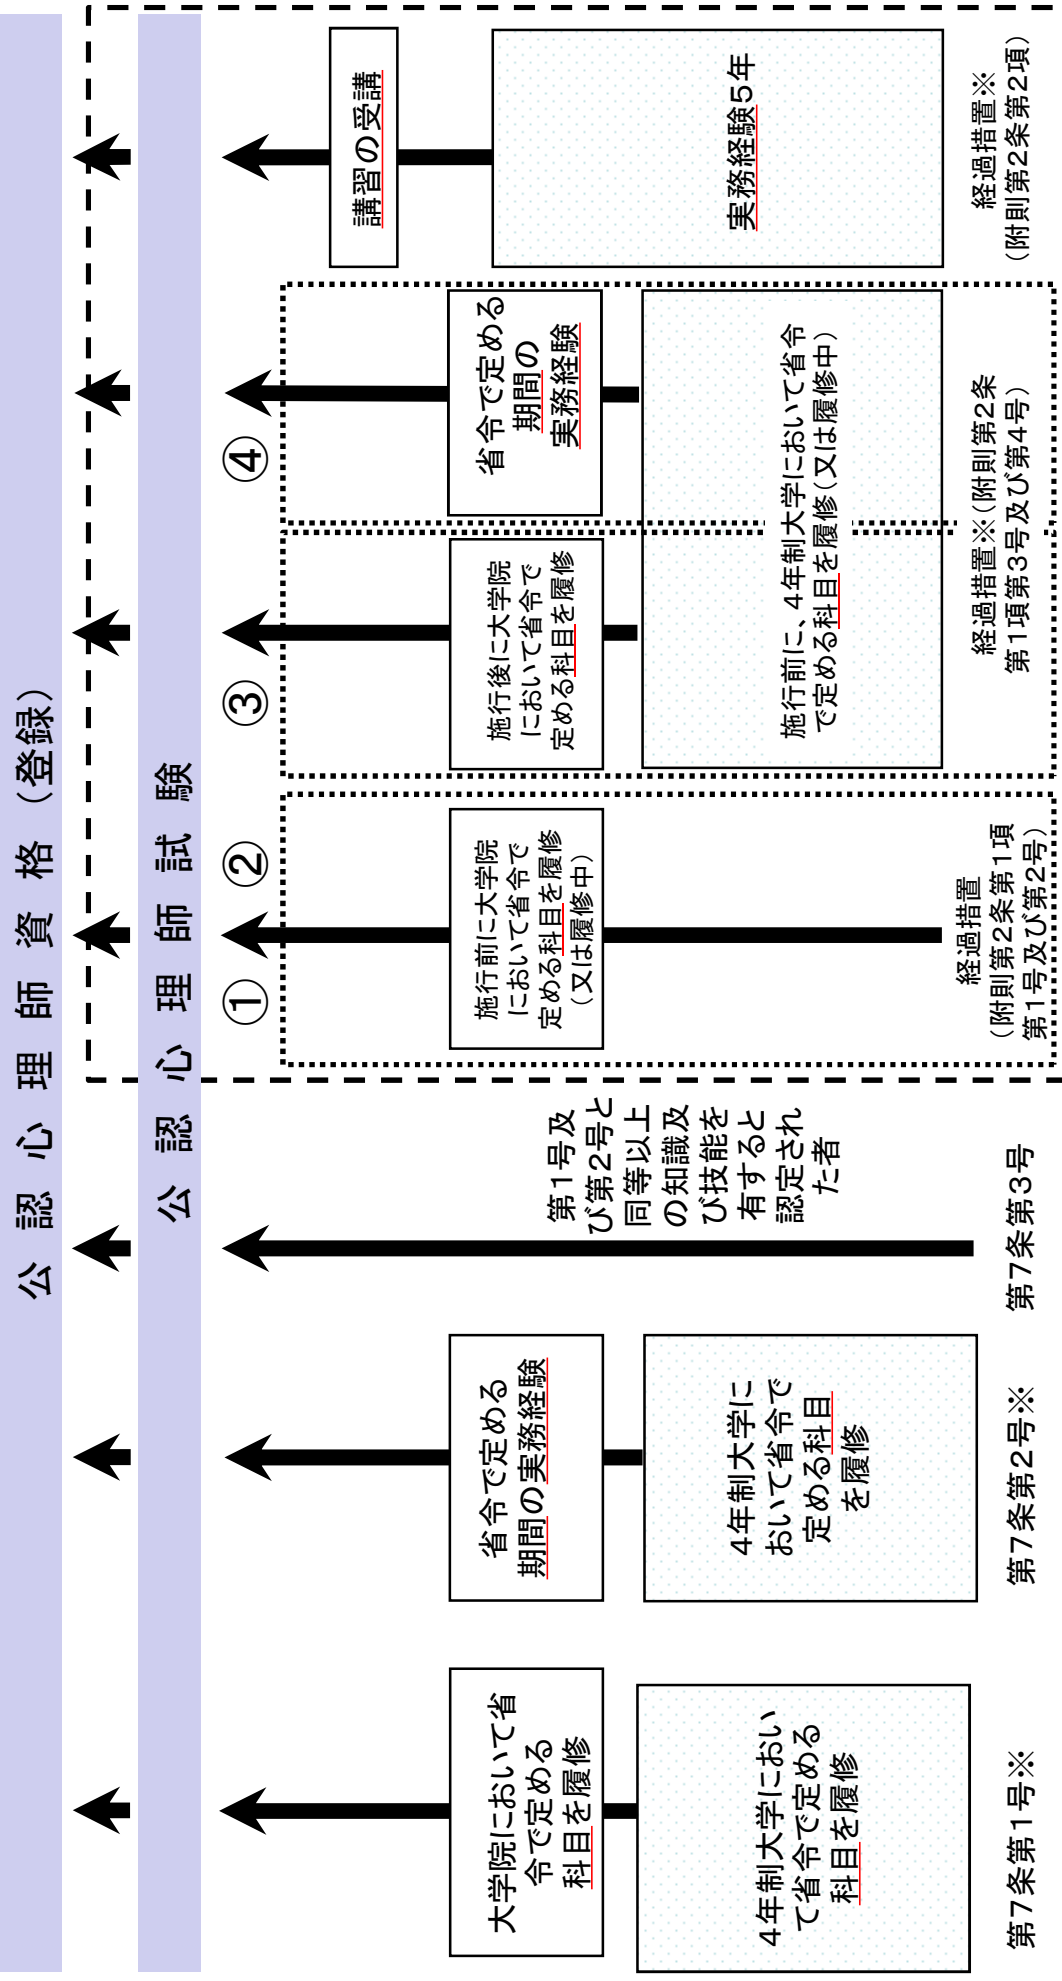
公認心理師資格（登録）

公認心理師試験

講習の受講

実務経験5年

経過措置※（附則第2条第2項）

① ② ③ ④

省令で定める期間の実務経験

施行前に、4年制大学において省令で定める科目を履修（又は履修中）

施行後に大学院において省令で定める科目を履修

経過措置※（附則第2条第1項第3号及び第4号）

施行前に大学院において省令で定める科目を履修（又は履修中）

経過措置（附則第2条第1項第1号及び第2号）

第1号及び第2号と同等以上の知識及び技能を有すると認定された者

第7条第3号

省令で定める期間の実務経験

4年制大学において省令で定める科目を履修

第7条第2号※

大学院において省令で定める科目を履修

4年制大学において省令で定める科目を履修

第7条第1号※